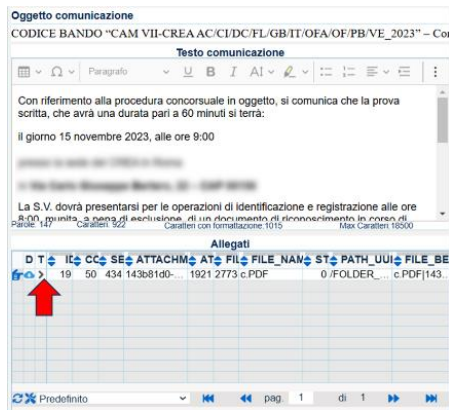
Oggetto comunicazione

CODICE BANDO "CAM VII-CREA AC/CI/DC/FL/GB/IT/OFA/OF/PB/VE_2023" – Co

Testo comunicazione

Paragrafo

Con riferimento alla procedura concorsuale in oggetto, si comunica che la prova scritta, che avrà una durata pari a 60 minuti si terrà:

il giorno 15 novembre 2023, alle ore 9:00

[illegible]

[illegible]

La S.V. dovrà presentarsi per le operazioni di identificazione e registrazione alle ore 8:00, munita, a pena di esclusione, di un documento di riconoscimento in corso di

Parole: 147 Caratteri: 922 Caratteri con formattazione:1015 Max Caratteri: 18500

Allegati

| D | T | I | CC | SE | ATTACHM | AT | FIL | FILE_NAM | ST | PATH_UUI | FILE_BE |
|---|---|---|---|---|---|---|---|---|---|---|---|
| | > | 19 | 50 | 434 | 143b81d0-... | 1921 | 2773 | c.PDF | 0 | /FOLDER_... | c.PDF\|143... |

Predefinito pag. 1 di 1